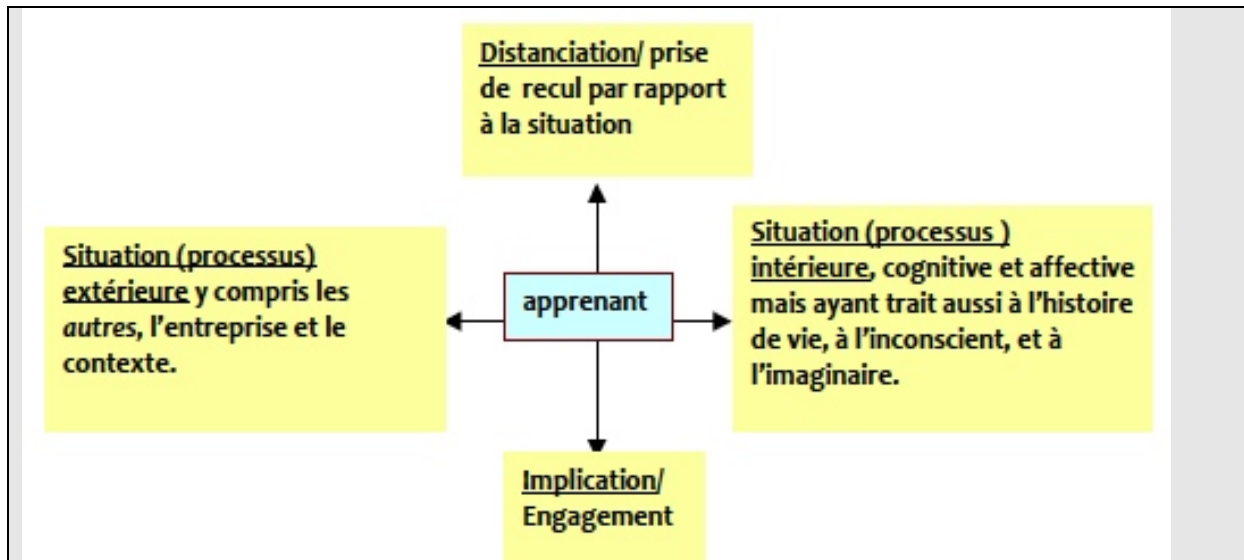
Distanciation/ prise de recul par rapport à la situation

Situation (processus) extérieure y compris les *autres*, l'entreprise et le contexte.

apprenant

Situation (processus ) intérieure, cognitive et affective mais ayant trait aussi à l'histoire de vie, à l'inconscient, et à l'imaginaire.

Implication/ Engagement